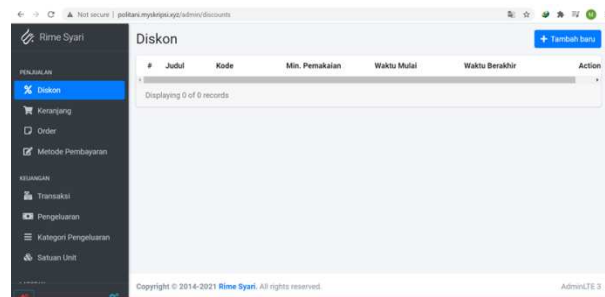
Not secure | politani.myskripsi.xyz/admin/discounts

Rime Syari

PENJUALAN

Diskon

Keranjang

Order

Metode Pembayaran

KEUANGAN

Transaksi

Pengeluaran

Kategori Pengeluaran

Satuan Unit

Diskon

+ Tambah baru

| # | Judul | Kode | Min. Pemakaian | Waktu Mulai | Waktu Berakhir | Action |
|---|---|---|---|---|---|---|

Displaying 0 of 0 records

Copyright © 2014-2021 Rime Syari. All rights reserved.

AdminLTE 3